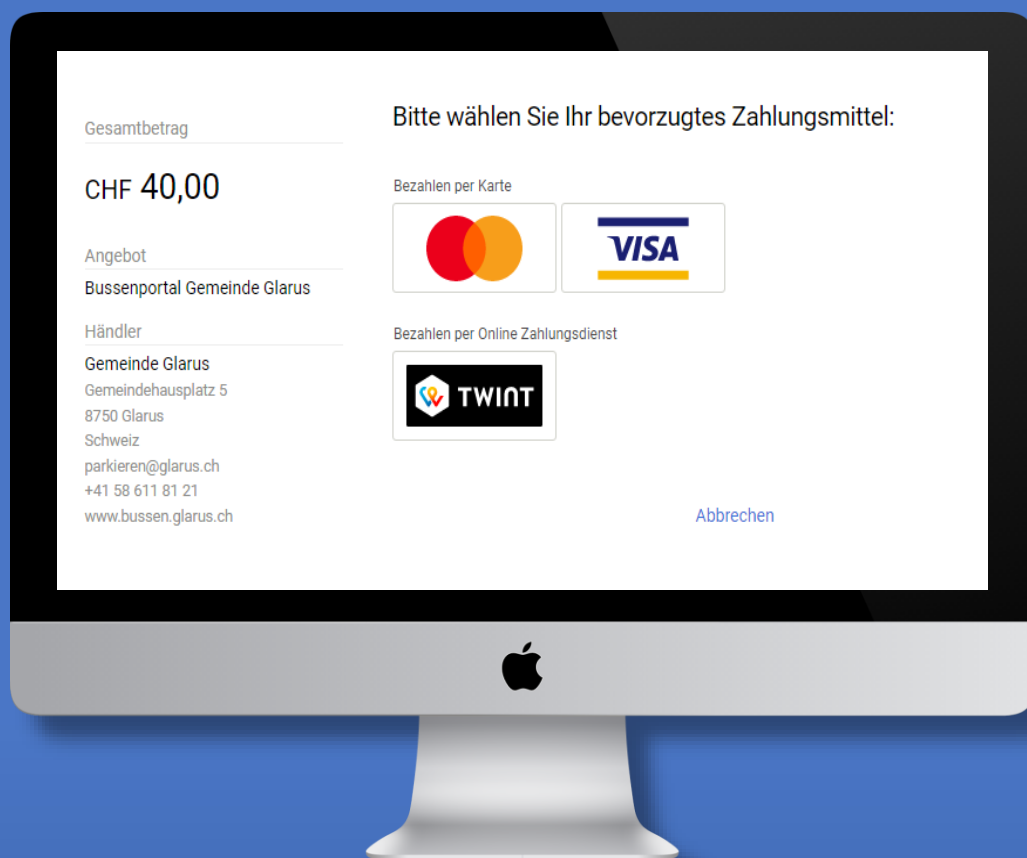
Gesamtbetrag

CHF 40,00

Angebot

Bussenportal Gemeinde Glarus

Händler

Gemeinde Glarus
Gemeindehausplatz 5
8750 Glarus
Schweiz
parkieren@glarus.ch
+41 58 611 81 21
www.bussen.glarus.ch

Bitte wählen Sie Ihr bevorzugtes Zahlungsmittel:

Bezahlen per Karte

VISA

Bezahlen per Online Zahlungsdienst

TWINT

Abbrechen